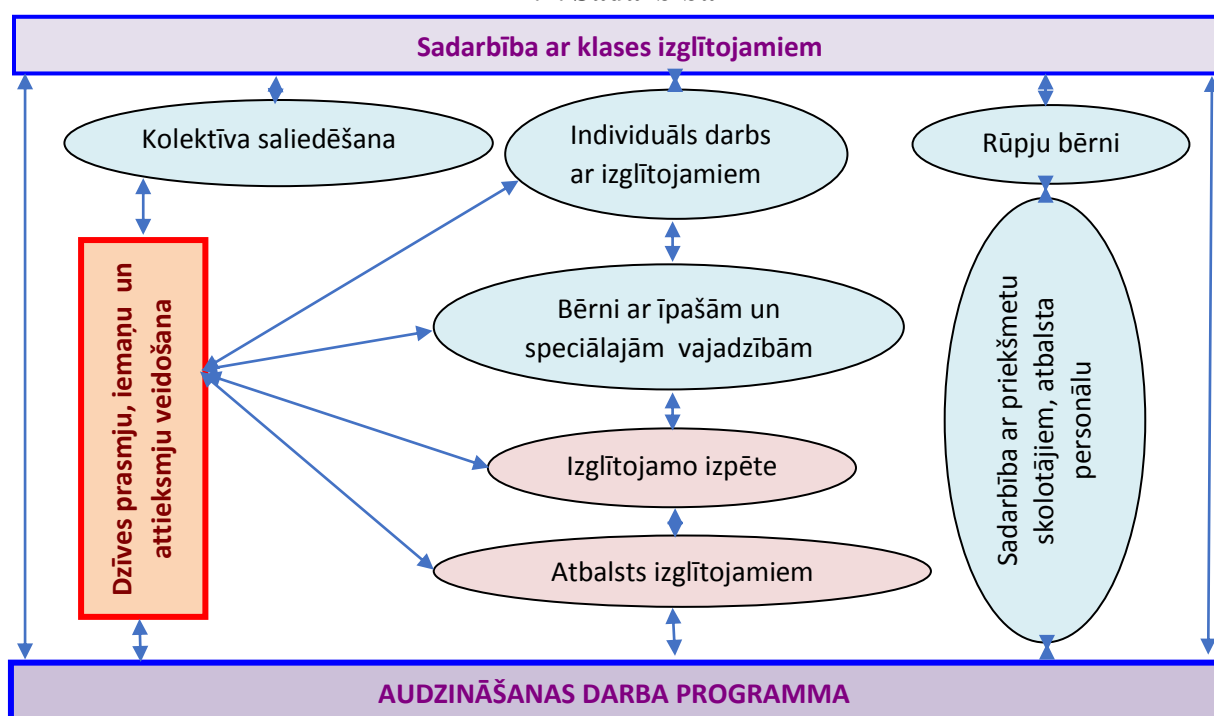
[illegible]

Sadarbība ar klases izglītojamiem

Kolektīva saliedēšana

Individuāls darbs ar izglītojamiem

Rūpju bērni

Dzīves prasmju, iemaņu un attieksmju veidošana

Bērni ar īpašām un speciālajām vajadzībām

Sadarbība ar priekšmetu skolotājiem, atbalsta personālu

Izglītojamo izpēte

Atbalsts izglītojamiem

AUDZINĀŠANAS DARBA PROGRAMMA